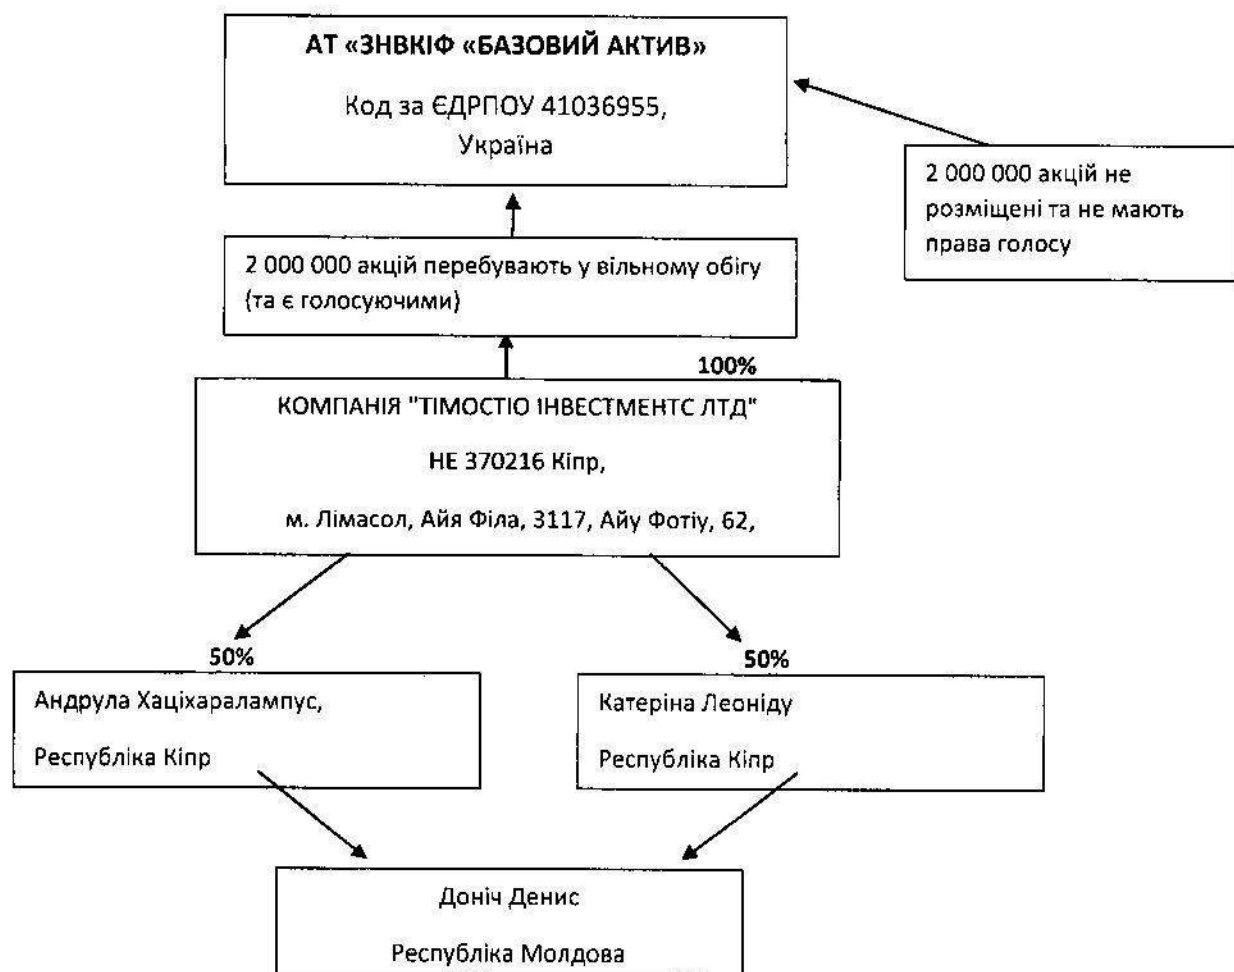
АТ «ЗНВКІФ «БАЗОВИЙ АКТИВ»

Код за ЄДРПОУ 41036955,
Україна

2 000 000 акцій не розміщені та не мають права голосу

2 000 000 акцій перебувають у вільному обігу (та є голосуючими)

100%

КОМПАНІЯ "ТІМОСТІО ІНВЕСТМЕНТС ЛТД"

НЕ 370216 Кіпр,

м. Лімасол, Айя Філа, 3117, Айу Фотіу, 62,

50%

Андрула Хаціхаралампус,

Республіка Кіпр

50%

Катеріна Леоніду

Республіка Кіпр

Доніч Денис

Республіка Молдова